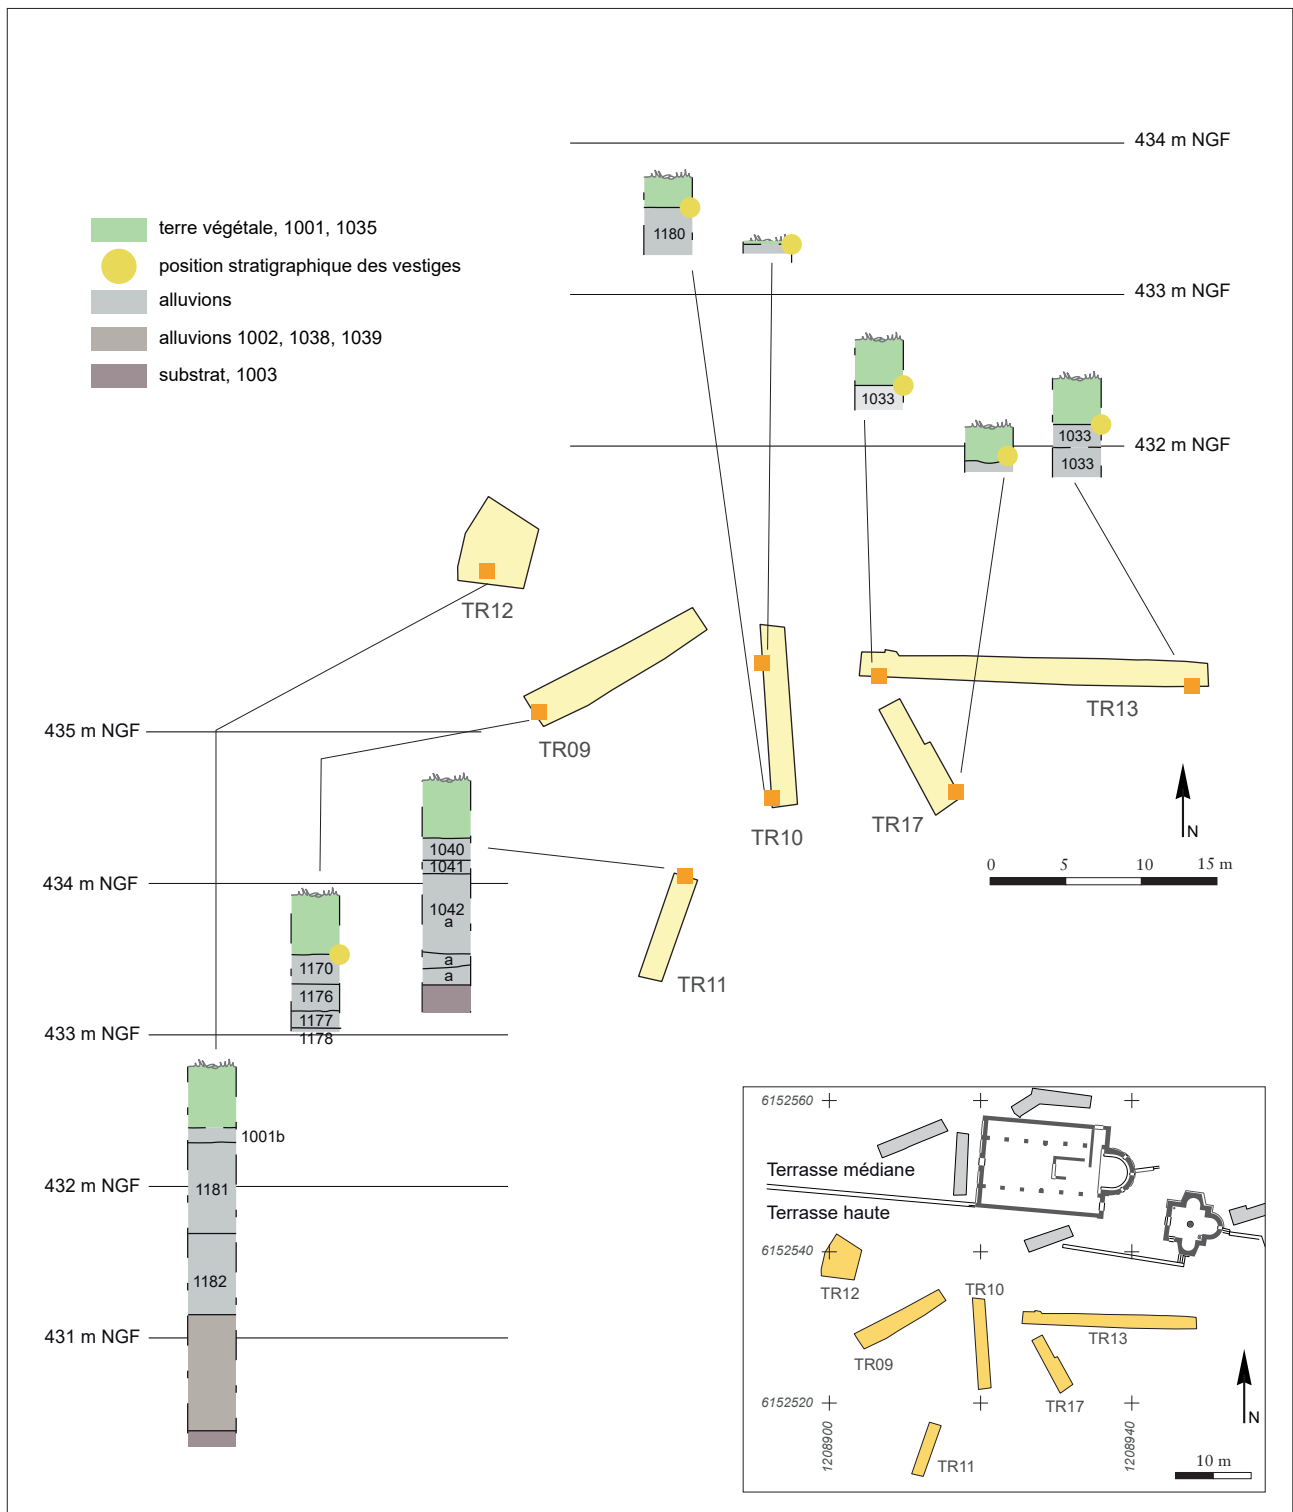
434 m NGF

terre végétale, 1001, 1035
position stratigraphique des vestiges
alluvions
alluvions 1002, 1038, 1039
substrat, 1003

1180

433 m NGF

1033

1033
1033
432 m NGF

TR12

TR09
TR10
TR13
TR17

435 m NGF

1040
1041
1042
a
a
a

434 m NGF

1170
1176
1177
1178

TR11

N
0 5 10 15 m

433 m NGF

1001b
432 m NGF
1181
1182
431 m NGF

6152560
Terrasse médiane
Terrasse haute
6152540
TR12
TR10
TR13
TR09
TR17
6152520
N
1208900
1208940
TR11
10 m